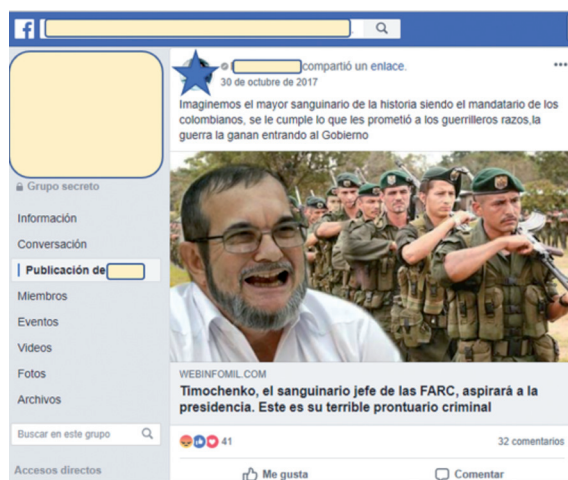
Grupo secreto

Información

Conversación

Publicación de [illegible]

Miembros

Eventos

Videos

Fotos

Archivos

Buscar en este grupo

Accesos directos

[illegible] compartió un enlace.
30 de octubre de 2017

Imaginemos el mayor sanguinario de la historia siendo el mandatario de los colombianos, se le cumple lo que les prometió a los guerrilleros razos,la guerra la ganan entrando al Gobierno

WEBINFOMIL.COM
Timochenko, el sanguinario jefe de las FARC, aspirará a la presidencia. Este es su terrible prontuario criminal

41

32 comentarios

Me gusta

Comentar